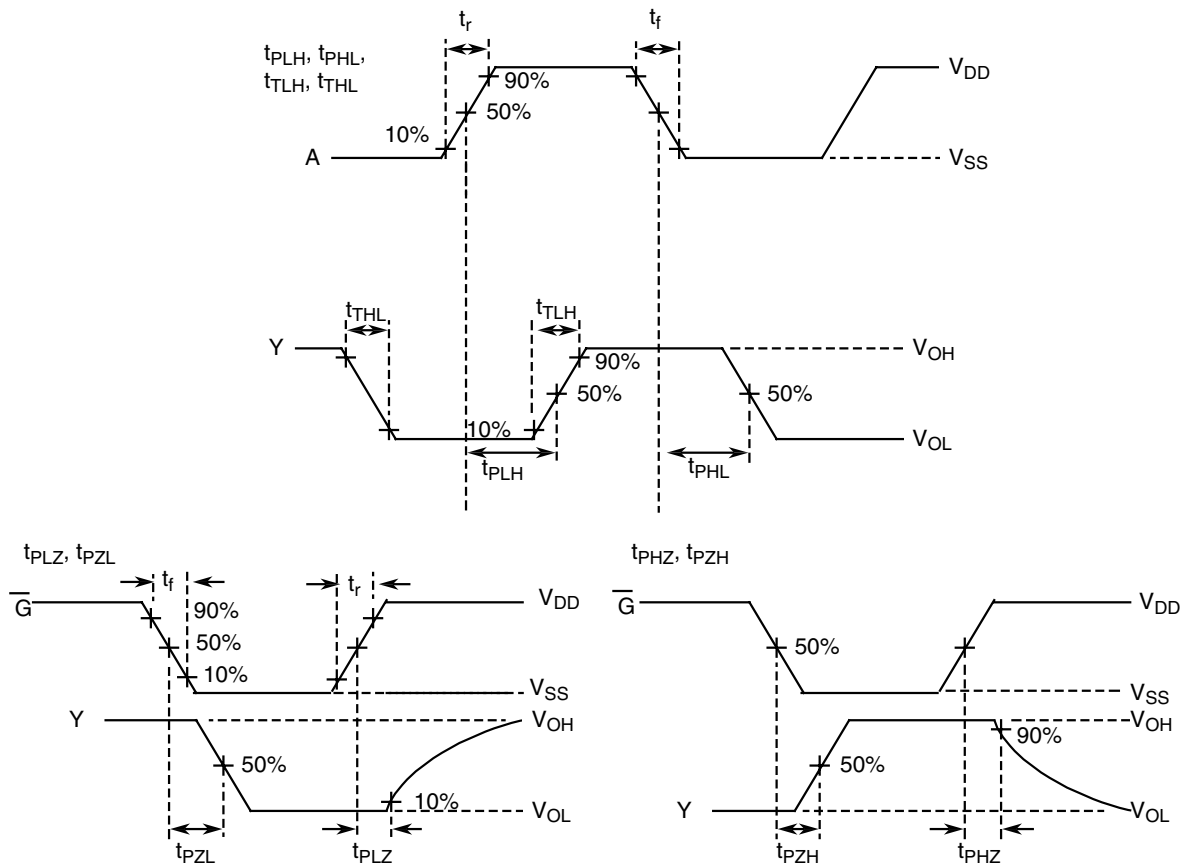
$t_r$

$t_f$

$t_{PLH}$, $t_{PHL}$, $t_{TLH}$, $t_{THL}$

90%

50%

10%

A

$V_{DD}$

$V_{SS}$

$t_{THL}$

$t_{TLH}$

Y

90%

50%

10%

$V_{OH}$

50%

$V_{OL}$

$t_{PLH}$

$t_{PHL}$

$t_{PLZ}$, $t_{PZL}$

$t_f$

$t_r$

$\overline{G}$

90%

50%

10%

$V_{DD}$

$V_{SS}$

Y

$V_{OH}$

50%

10%

$V_{OL}$

$t_{PZL}$

$t_{PLZ}$

$t_{PHZ}$, $t_{PZH}$

$\overline{G}$

50%

$V_{DD}$

$V_{SS}$

$V_{OH}$

90%

50%

Y

$V_{OL}$

$t_{PZH}$

$t_{PHZ}$